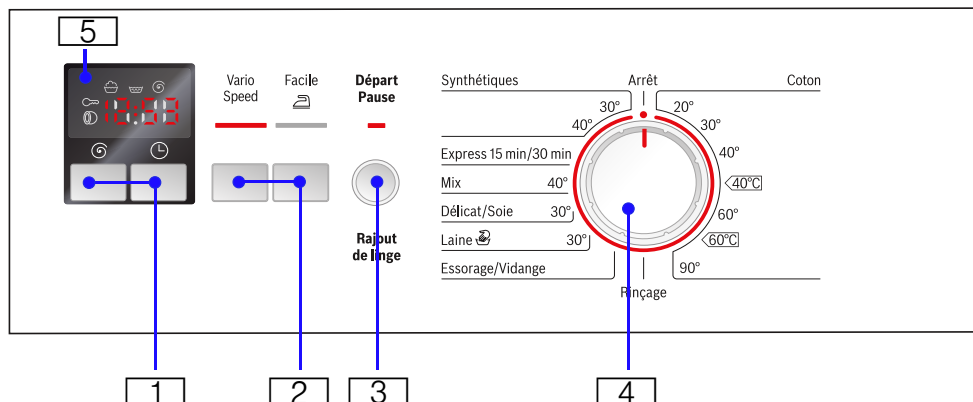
5

12:88

Vario Speed

Facile

Départ Pause

Rajout de linge

Synthétiques

Arrêt

Coton

30°

20°

40°

30°

40°

Express 15 min/30 min

Mix 40°

40°C

Délicat/Soie 30°

60°

Laine 30°

60°C

Essorage/Vidange

90°

Rinçage

1

2

3

4